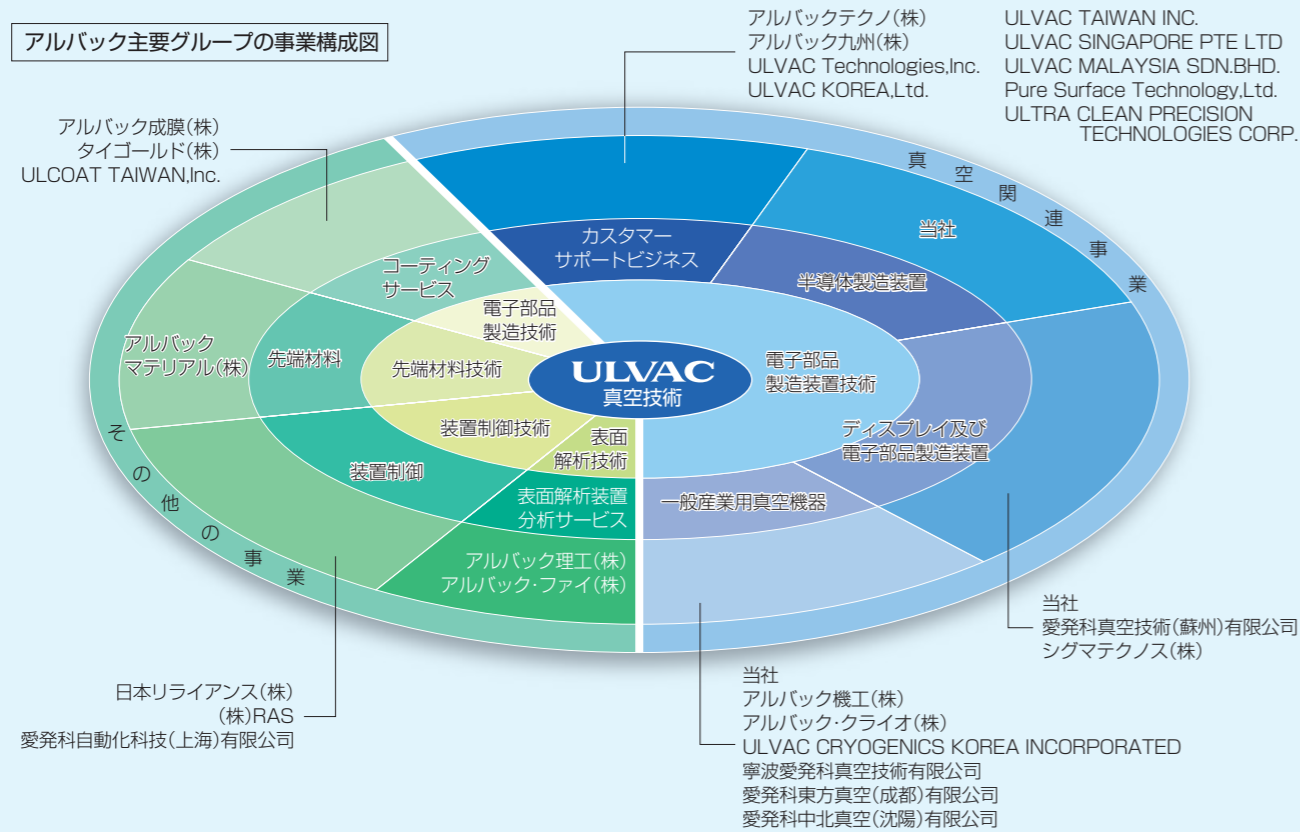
アルバック主要グループの事業構成図

アルバックテクノ(株)
アルバック九州(株)
ULVAC Technologies,Inc.
ULVAC KOREA,Ltd.

ULVAC TAIWAN INC.
ULVAC SINGAPORE PTE LTD
ULVAC MALAYSIA SDN.BHD.
Pure Surface Technology,Ltd.
ULTRA CLEAN PRECISION TECHNOLOGIES CORP.

アルバック成膜(株)
タイゴールド(株)
ULCOAT TAIWAN,Inc.

真空関連事業

当社

カスタマーサポートビジネス

半導体製造装置

コーティングサービス

電子部品製造技術

アルバックマテリアル(株)

先端材料

先端材料技術

ULVAC
真空技術

電子部品製造装置技術

ディスプレイ及び電子部品製造装置

装置制御技術

表面解析技術

その他の事業

装置制御

表面解析装置分析サービス

一般産業用真空機器

アルバック理工(株)
アルバック・ファイ(株)

当社
愛発科真空技術(蘇州)有限公司
シグマテクノス(株)

日本リライアンス(株)
(株)RAS
愛発科自動化科技(上海)有限公司

当社
アルバック機工(株)
アルバック・クライオ(株)
ULVAC CRYOGENICS KOREA INCORPORATED
寧波愛発科真空技術有限公司
愛発科東方真空(成都)有限公司
愛発科中北真空(沈陽)有限公司